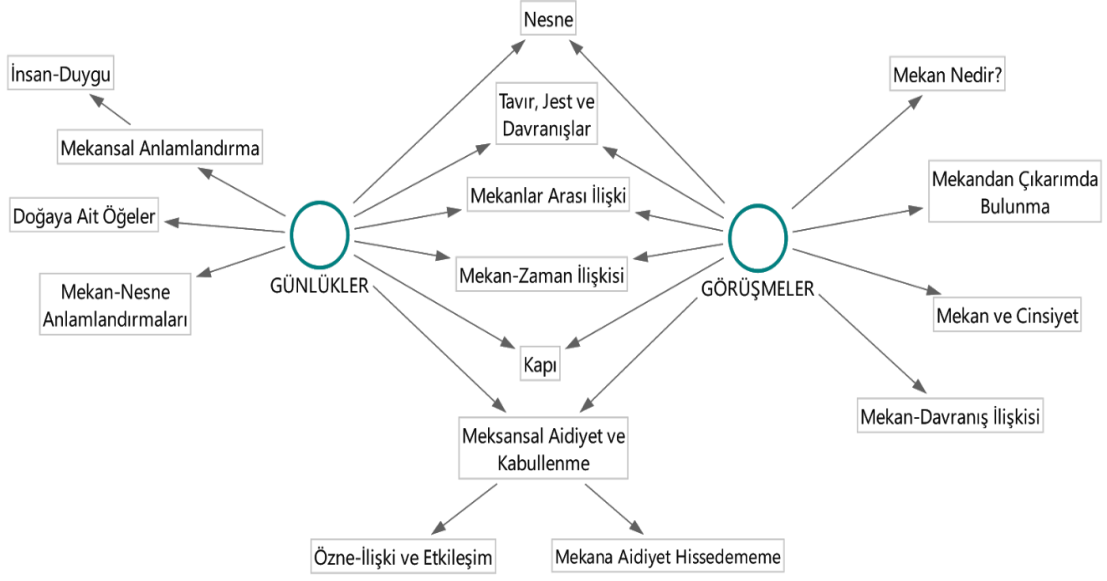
Nesne

İnsan-Duygu

Mekan Nedir?

Tavır, Jest ve Davranışlar

Mekansal Anlamlandırma

Mekandan Çıkarımda Bulunma

Mekanlar Arası İlişki

Doğaya Ait Öğeler

Mekan-Zaman İlişkisi

Mekan-Nesne Anlamlandırmaları

GÜNLÜKLER

GÖRÜŞMELER

Mekan ve Cinsiyet

Kapı

Mekan-Davranış İlişkisi

Meksansal Aidiyet ve Kabullenme

Özne-İlişki ve Etkileşim

Mekana Aidiyet Hissedememe